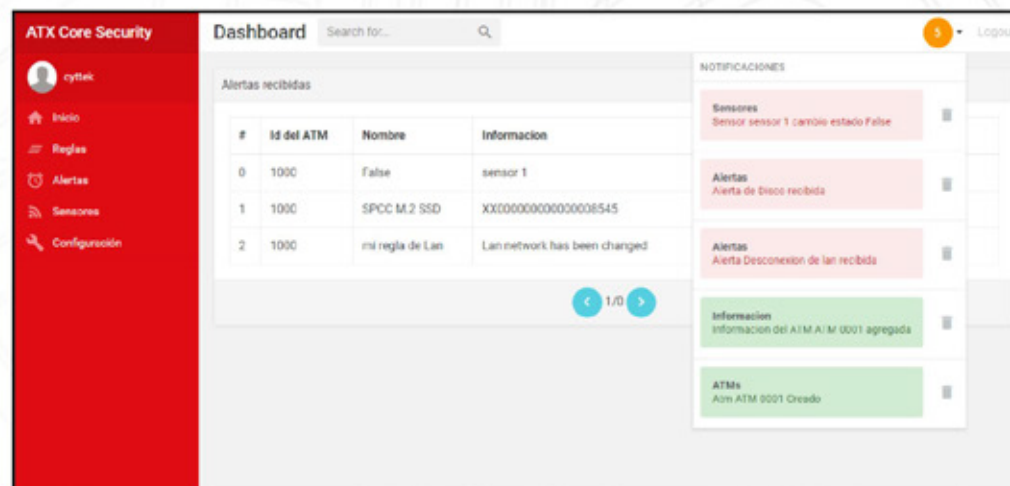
ATX Core Security

cyttek

Inicio

Reglas

Alertas

Sensores

Configuración

Dashboard

Search for...

5

Logou

Alertas recibidas

| # | Id del ATM | Nombre | Informacion |
|---|---|---|---|
| 0 | 1000 | False | sensor 1 |
| 1 | 1000 | SPCC M.2 SSD | XX000000000000008545 |
| 2 | 1000 | mi regla de Lan | Lan network has been changed |

1/0

NOTIFICACIONES

Sensores
Sensor sensor 1 cambio estado False

Alertas
Alerta de Disco recibida

Alertas
Alerta Desconexion de lan recibida

Informacion
Informacion del ATM ATM 0001 agregada

ATMs
Atm ATM 0001 Creado